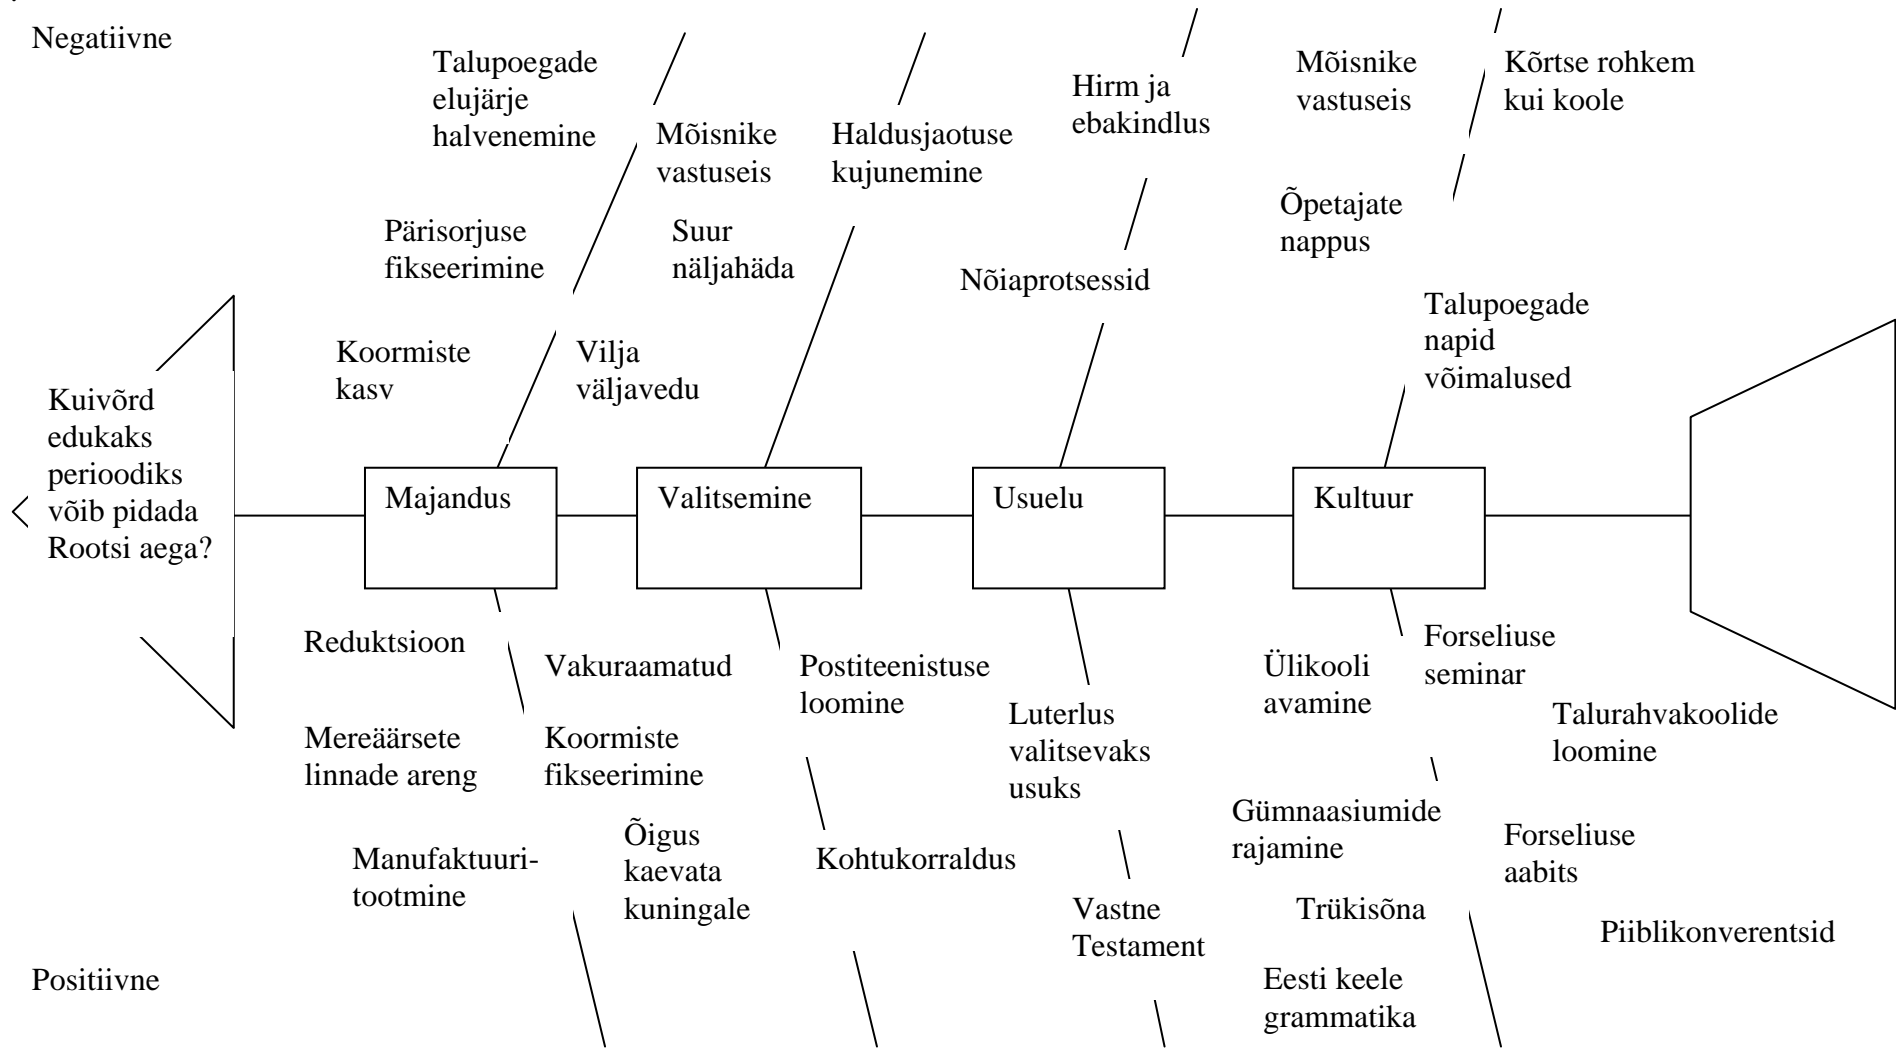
Negatiivne

Talupoegade elujärje halvenemine

Mõisnike vastuseis

Haldusjaotuse kujunemine

Hirm ja ebakindlus

Mõisnike vastuseis

Kõrtse rohkem kui koole

Õpetajate nappus

Pärisorjuse fikseerimine

Suur näljahäda

Nõiaprotsessid

Talupoegade napid võimalused

Koormiste kasv

Vilja väljavedu

Kuivõrd edukaks perioodiks võib pidada Rootsi aega?

Majandus

Valitsemine

Usuelu

Kultuur

Reduktsioon

Vakuraamatud

Postiteenistuse loomine

Forseliuse seminar

Ülikooli avamine

Talurahvakoolide loomine

Luterlus valitsevaks usuks

Mereäärsete linnade areng

Koormiste fikseerimine

Gümnaasiumide rajamine

Forseliuse aabits

Manufaktuuritootmine

Õigus kaevata kuningale

Kohtukorraldus

Vastne Testament

Trükisõna

Piiblikonverentsid

Positiivne

Eesti keele grammatika